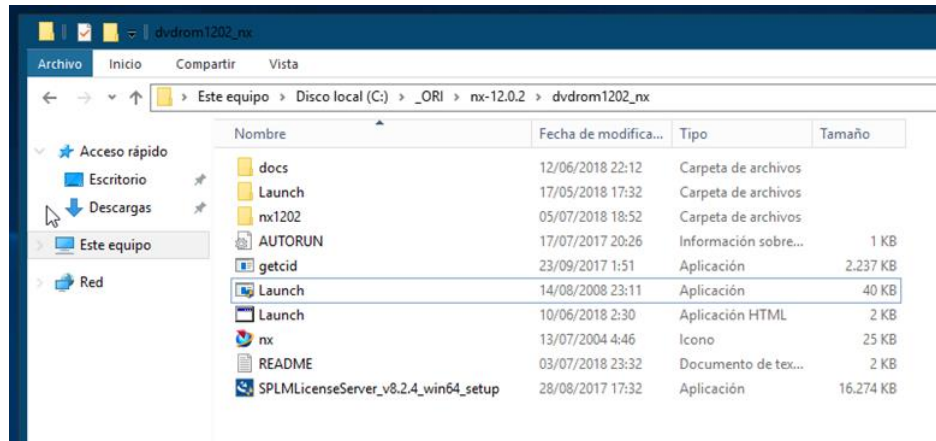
dvdrom1202_nx

Archivo Inicio Compartir Vista

> Este equipo > Disco local (C:) > _ORI > nx-12.0.2 > dvdrom1202_nx

Acceso rápido
Escritorio
Descargas
Este equipo
Red

| Nombre | Fecha de modifica... | Tipo | Tamaño |
|---|---|---|---|
| docs | 12/06/2018 22:12 | Carpeta de archivos | |
| Launch | 17/05/2018 17:32 | Carpeta de archivos | |
| nx1202 | 05/07/2018 18:52 | Carpeta de archivos | |
| AUTORUN | 17/07/2017 20:26 | Información sobre... | 1 KB |
| getcid | 23/09/2017 1:51 | Aplicación | 2.237 KB |
| Launch | 14/08/2008 23:11 | Aplicación | 40 KB |
| Launch | 10/06/2018 2:30 | Aplicación HTML | 2 KB |
| nx | 13/07/2004 4:46 | Icono | 25 KB |
| README | 03/07/2018 23:32 | Documento de tex... | 2 KB |
| SPLMLicenseServer_v8.2.4_win64_setup | 28/08/2017 17:32 | Aplicación | 16.274 KB |